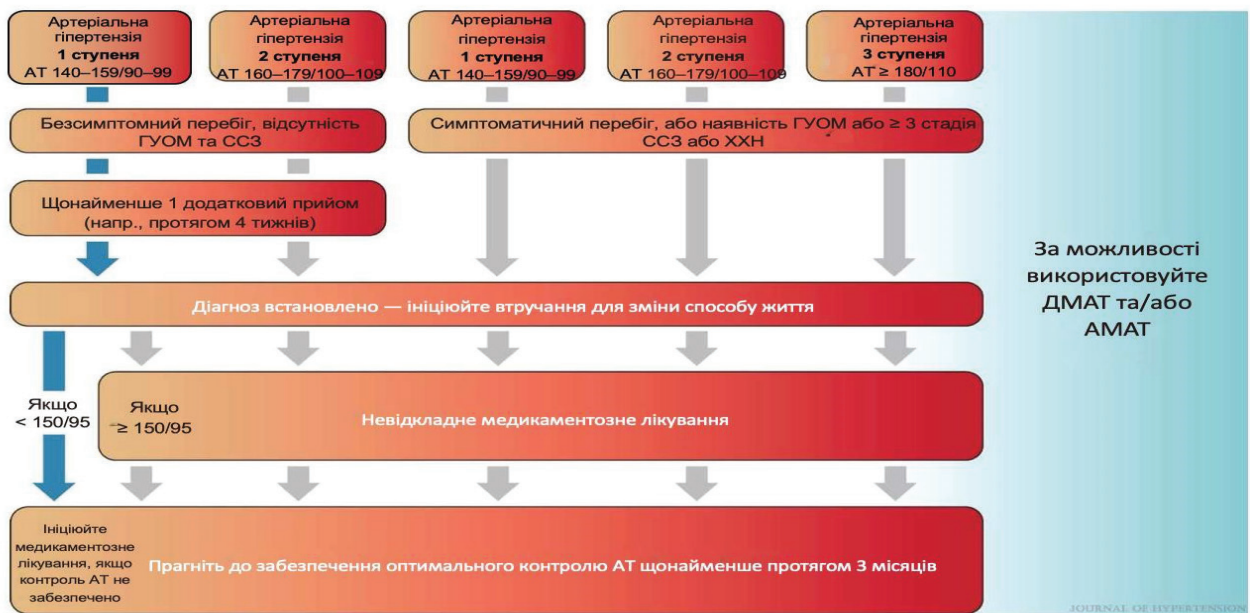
Артеріальна гіпертензія
1 ступеня
АТ 140–159/90–99

Артеріальна гіпертензія
2 ступеня
АТ 160–179/100–109

Артеріальна гіпертензія
1 ступеня
АТ 140–159/90–99

Артеріальна гіпертензія
2 ступеня
АТ 160–179/100–109

Артеріальна гіпертензія
3 ступеня
АТ ≥ 180/110

Безсимптомний перебіг, відсутність ГУОМ та ССЗ

Симптоматичний перебіг, або наявність ГУОМ або ≥ 3 стадія ССЗ або ХХН

Щонайменше 1 додатковий прийом (напр., протягом 4 тижнів)

За можливості використовуйте ДМАТ та/або АМАТ

Діагноз встановлено — ініціюйте втручання для зміни способу життя

Якщо < 150/95

Якщо ≥ 150/95

Невідкладне медикаментозне лікування

Ініціюйте медикаментозне лікування, якщо контроль АТ не забезпечено

Прагніть до забезпечення оптимального контролю АТ щонайменше протягом 3 місяців

JOURNAL OF HYPERTENSION